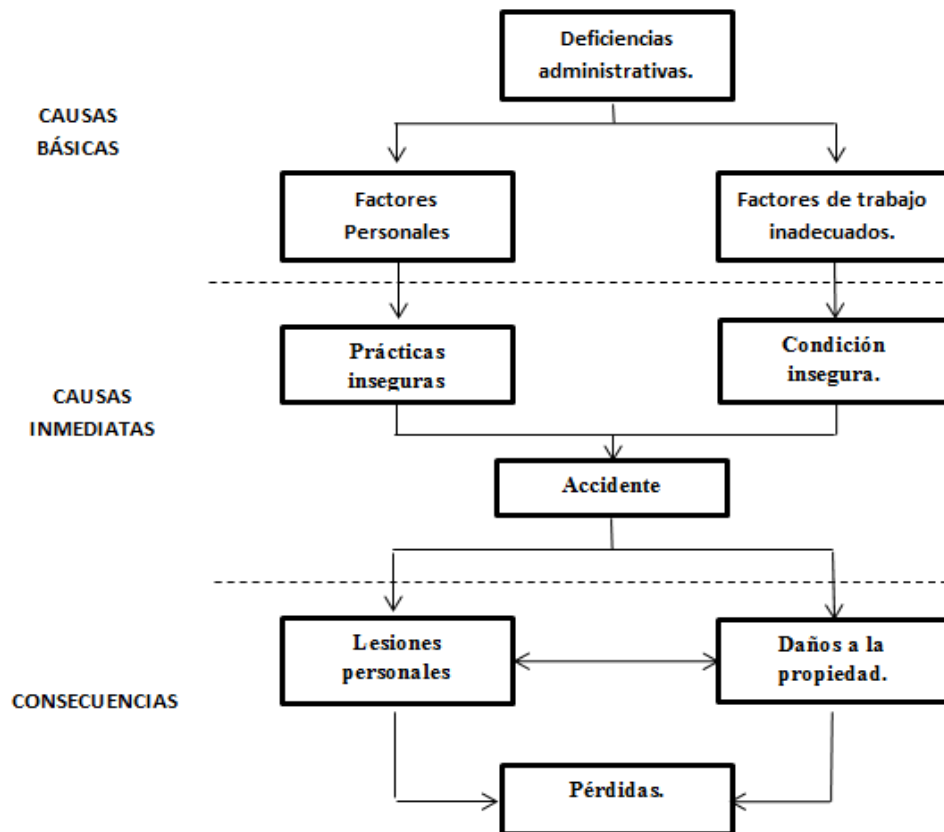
Deficiencias administrativas.

CAUSAS BÁSICAS

Factores Personales

Factores de trabajo inadecuados.

Prácticas inseguras

Condición insegura.

CAUSAS INMEDIATAS

Accidente

Lesiones personales

Daños a la propiedad.

CONSECUENCIAS

Pérdidas.